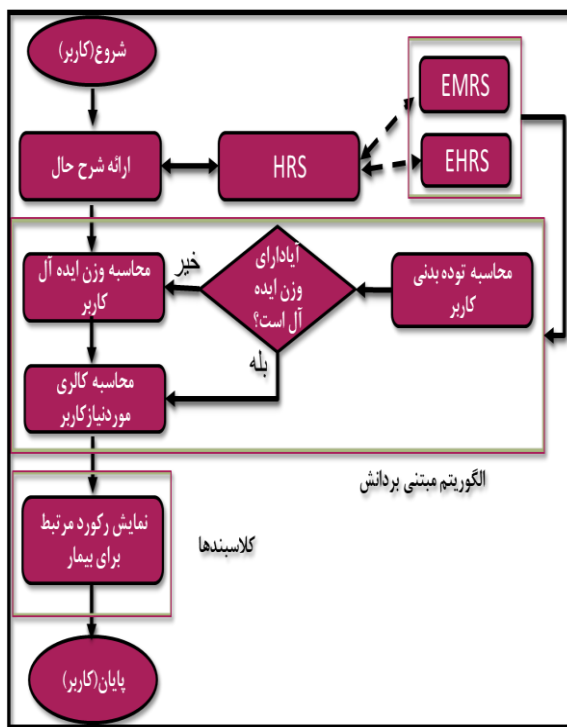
شروع(کاربر)

ارائه شرح حال

HRS

EMRS

EHRS

محاسبه توده بدنی کاربر

آیادارای وزن ایده آل است؟

خیر

محاسبه وزن ایده آل کاربر

بله

محاسبه کالری موردنیازکاربر

الگوریتم مبتنی برداننش

نمایش رکورد مرتبط برای بیمار

کلاسبندها

پایان(کاربر)